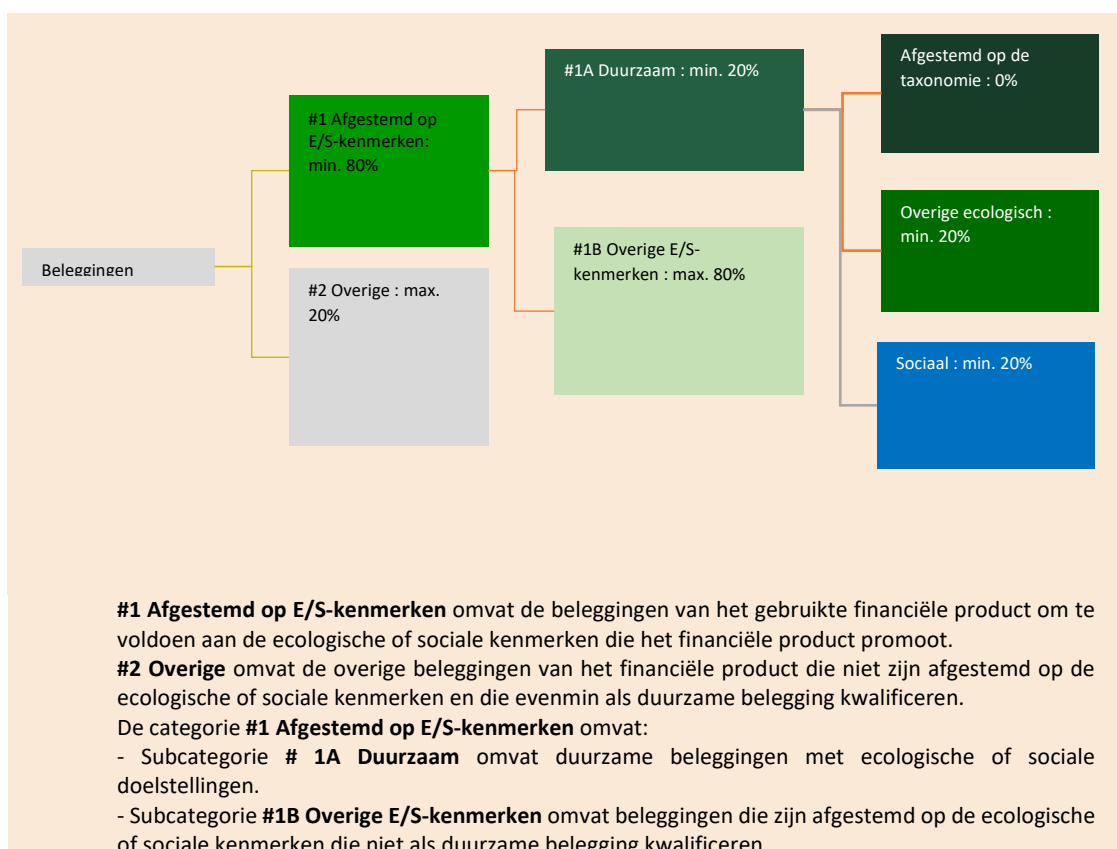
Beleggingen

#1 Afgestemd op E/S-kenmerken: min. 80%

#2 Overige : max. 20%

#1A Duurzaam : min. 20%

#1B Overige E/S-kenmerken : max. 80%

Afgestemd op de taxonomie : 0%

Overige ecologisch : min. 20%

Sociaal : min. 20%

**#1 Afgestemd op E/S-kenmerken** omvat de beleggingen van het gebruikte financiële product om te voldoen aan de ecologische of sociale kenmerken die het financiële product promoot.
**#2 Overige** omvat de overige beleggingen van het financiële product die niet zijn afgestemd op de ecologische of sociale kenmerken en die evenmin als duurzame belegging kwalificeren.
De categorie **#1 Afgestemd op E/S-kenmerken** omvat:
- Subcategorie **# 1A Duurzaam** omvat duurzame beleggingen met ecologische of sociale doelstellingen.
- Subcategorie **#1B Overige E/S-kenmerken** omvat beleggingen die zijn afgestemd op de ecologische of sociale kenmerken die niet als duurzame belegging kwalificeren.